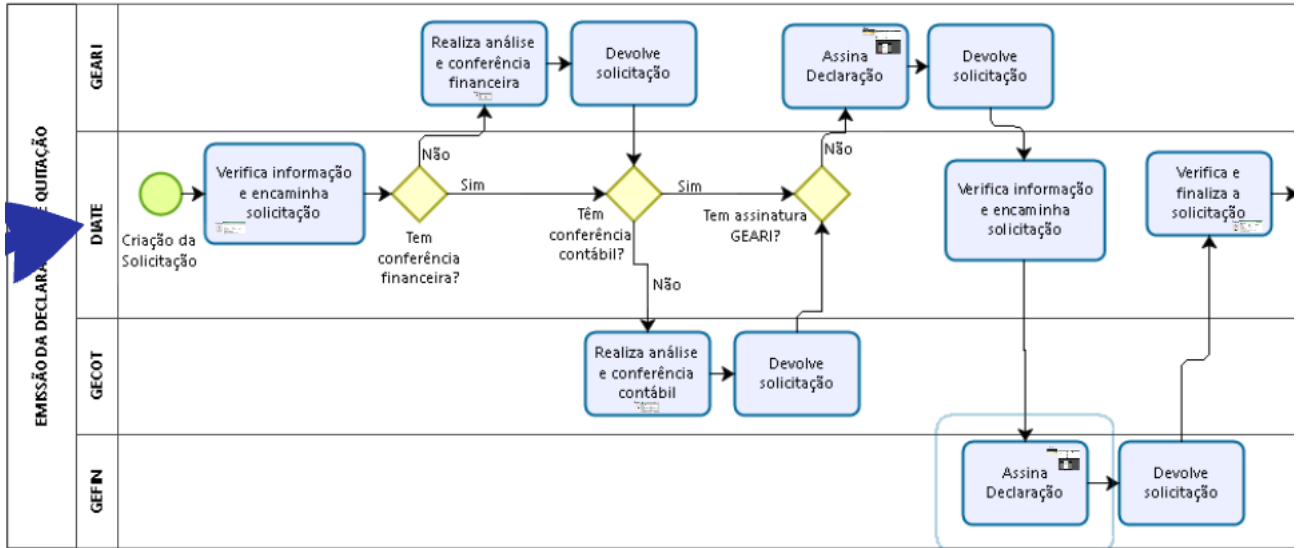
EMISSÃO DA DECLARA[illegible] QUITAÇÃO

GEARI

DIATE

GECOT

GEFIN

Criação da Solicitação

Verifica informação e encaminha solicitação

Tem conferência financeira?

Não

Sim

Realiza análise e conferência financeira

Devolve solicitação

Têm conferência contábil?

Não

Sim

Realiza análise e conferência contábil

Devolve solicitação

Tem assinatura GEARI?

Não

Assina Declaração

Devolve solicitação

Verifica informação e encaminha solicitação

Assina Declaração

Devolve solicitação

Verifica e finaliza a solicitação